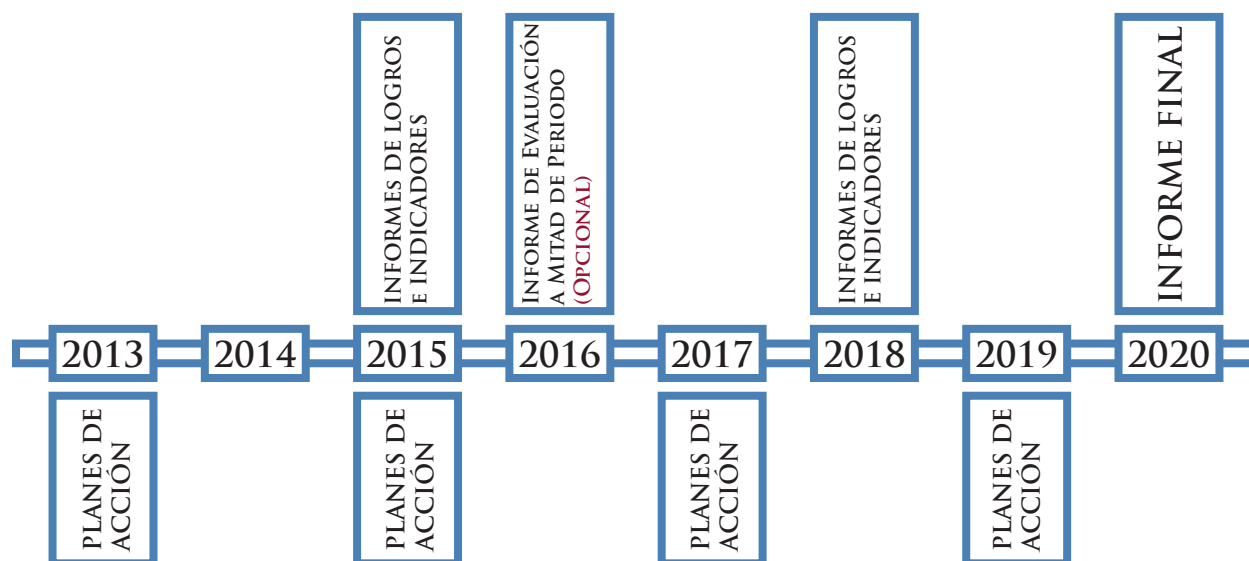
Informes de logros e indicadores

Informe de Evaluación a mitad de Periodo (Opcional)

Informes de logros e indicadores

INFORME FINAL

2013 2014 2015 2016 2017 2018 2019 2020

PLANES DE ACCIÓN

PLANES DE ACCIÓN

PLANES DE ACCIÓN

PLANES DE ACCIÓN